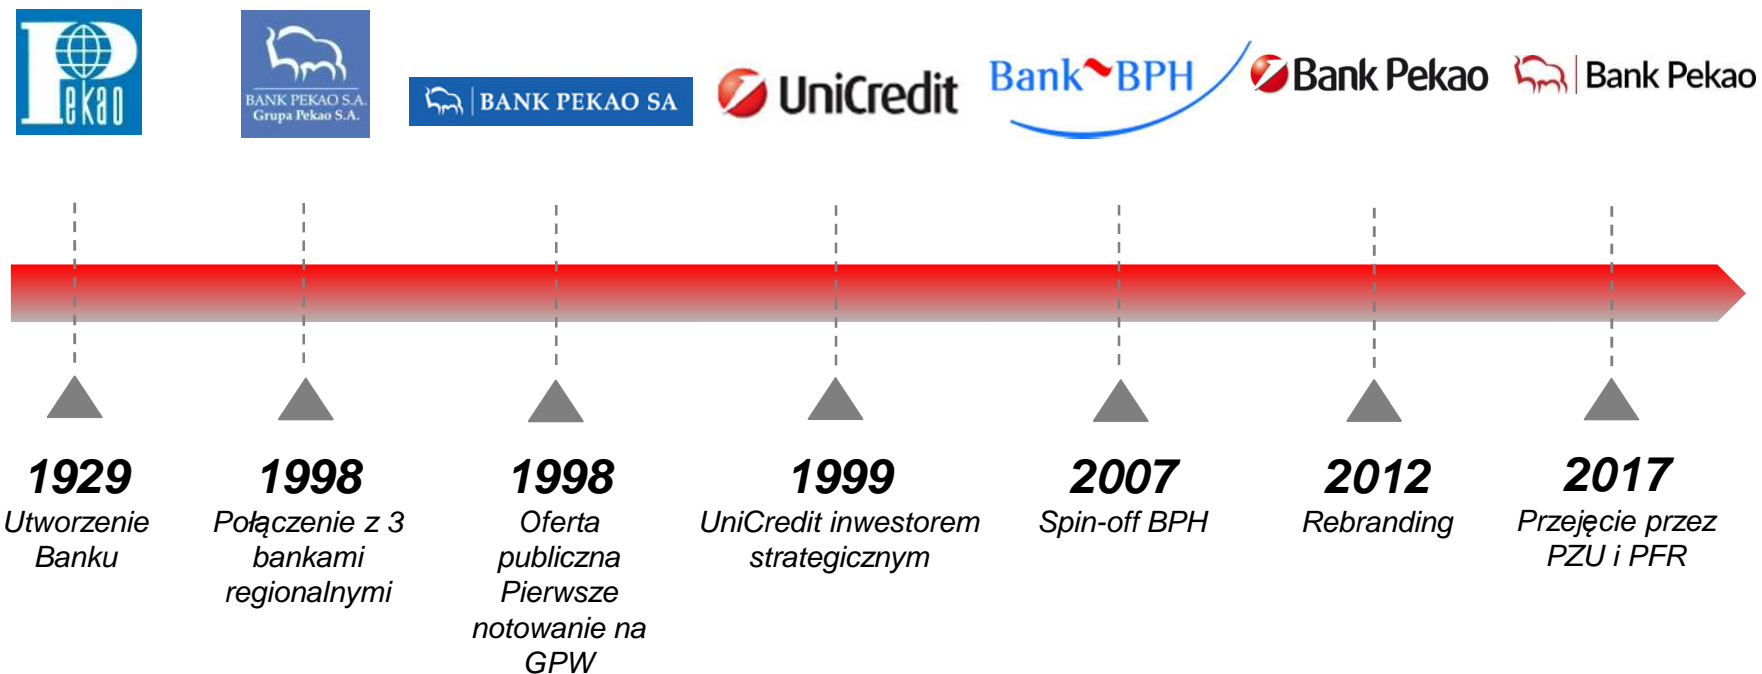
Pekao

BANK PEKAO S.A.
Grupa Pekao S.A.

BANK PEKAO SA

UniCredit

Bank BPH

Bank Pekao

Bank Pekao

1929
Utworzenie Banku

1998
Połączenie z 3 bankami regionalnymi

1998
Oferta publiczna Pierwsze notowanie na GPW

1999
UniCredit inwestorem strategicznym

2007
Spin-off BPH

2012
Rebranding

2017
Przejęcie przez PZU i PFR